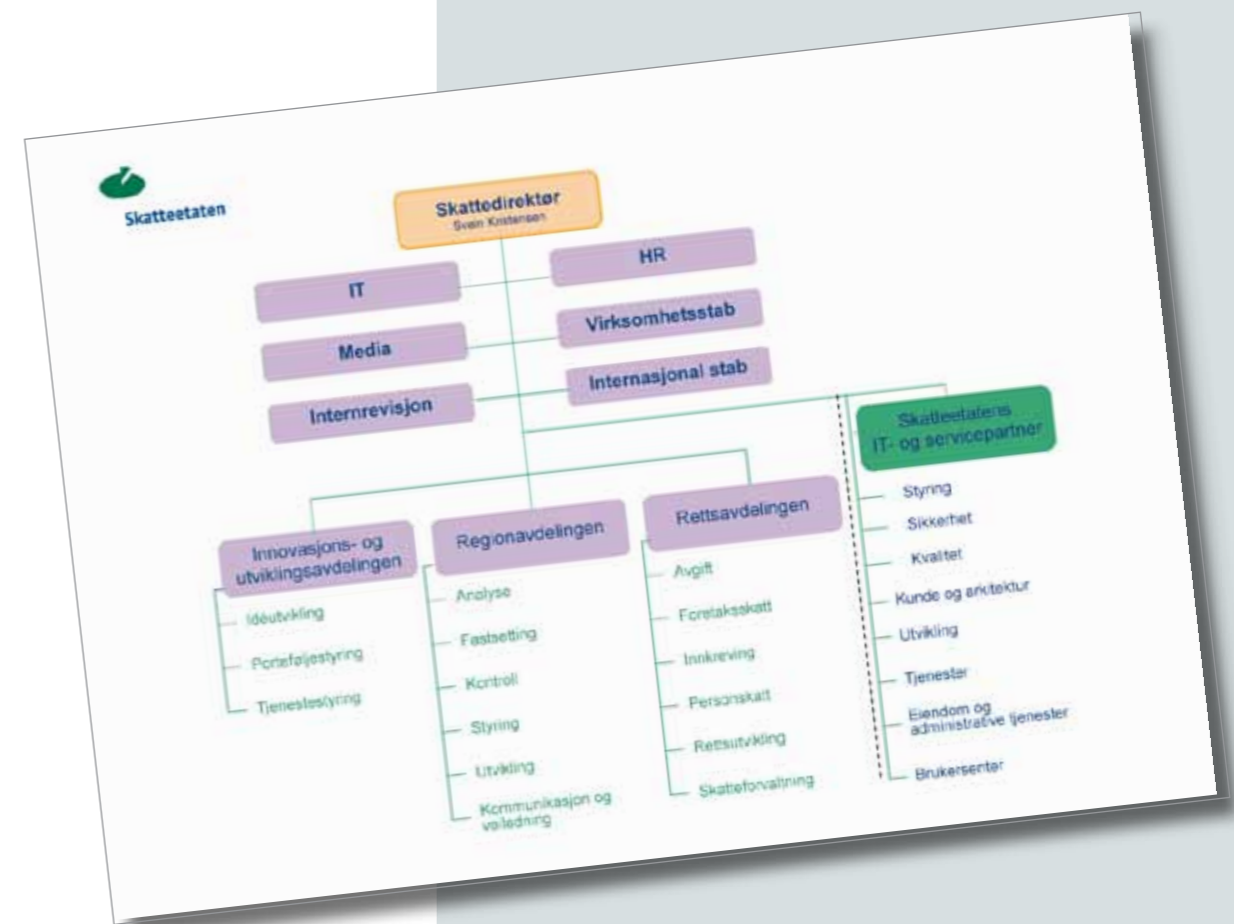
Skatteetaten

Skattedirektør
Svein Kristensen

IT

HR

Media

Virksomhetsstab

Internrevisjon

Internasjonal stab

Skatteetatens IT- og servicepartner

Styring

Sikkerhet

Kvalitet

Kunde og arkitektur

Utvikling

Tjenester

Eiendom og administrative tjenester

Brukersenter

Innovasjons- og utviklingsavdelingen

Ideutvikling

Porteføljestyring

Tjenestestyring

Regionavdelingen

Analyse

Fastsetting

Kontroll

Styring

Utvikling

Kommunikasjon og veiledning

Rettsavdelingen

Avgift

Foretaksskatt

Innkreving

Personskatt

Rettsutvikling

Skatteforvaltning